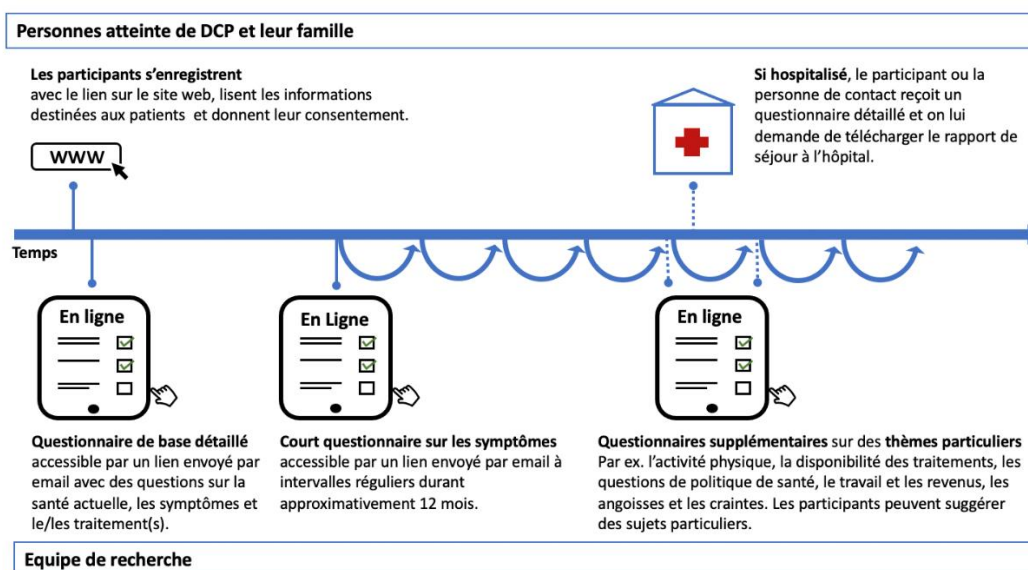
Personnes atteinte de DCP et leur famille

**Les participants s'enregistrent** avec le lien sur le site web, lisent les informations destinées aux patients et donnent leur consentement.

WWW

**Si hospitalisé**, le participant ou la personne de contact reçoit un questionnaire détaillé et on lui demande de télécharger le rapport de séjour à l'hôpital.

Temps

En ligne

En Ligne

En ligne

**Questionnaire de base détaillé** accessible par un lien envoyé par email avec des questions sur la santé actuelle, les symptômes et le/les traitement(s).

**Court questionnaire sur les symptômes** accessible par un lien envoyé par email à intervalles réguliers durant approximativement 12 mois.

**Questionnaires supplémentaires** sur des **thèmes particuliers** Par ex. l'activité physique, la disponibilité des traitements, les questions de politique de santé, le travail et les revenus, les angoisses et les craintes. Les participants peuvent suggérer des sujets particuliers.

Equipe de recherche